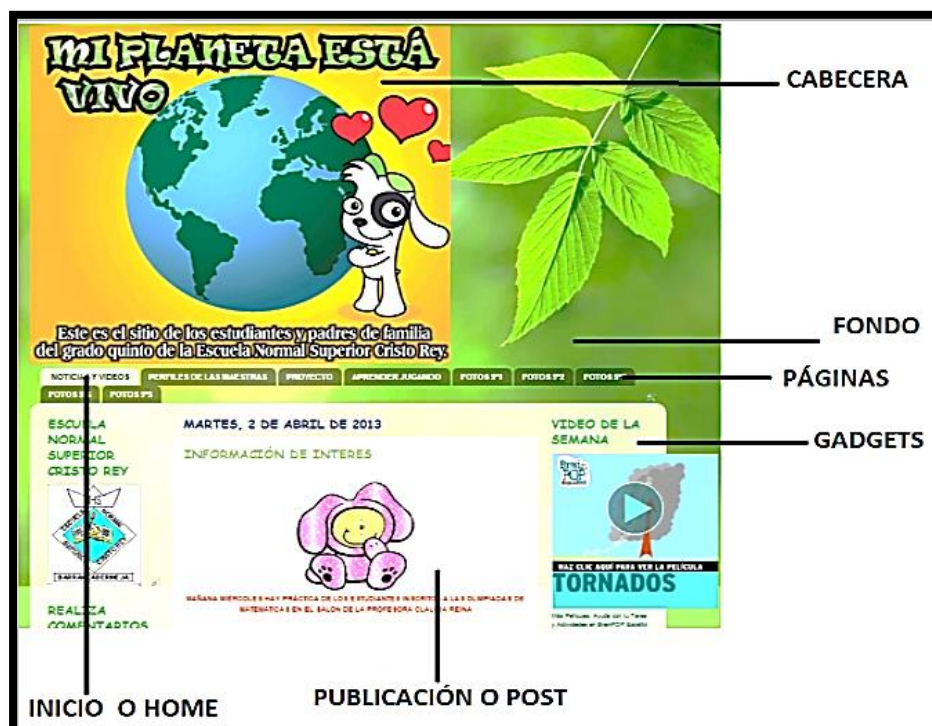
MI PLANETA ESTÁ VIVO

CABECERA

Este es el sitio de los estudiantes y padres de familia del grado quinto de la Escuela Normal Superior Cristo Rey.

FONDO

NOTICIAS Y VIDEOS | PERFILES DE LAS MAESTRAS | PROYECTO | APRENDER JUGANDO | FOTOS 5º1 | FOTOS 5º2 | FOTOS 5º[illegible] | FOTOS 5º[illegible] | FOTOS 5º5

PÁGINAS

ESCUELA NORMAL SUPERIOR CRISTO REY

MARTES, 2 DE ABRIL DE 2013

INFORMACIÓN DE INTERES

MAÑANA MIERCOLES HAY PRÁCTICA DE LOS ESTUDIANTES INSCRITOS A LAS OLIMPIADAS DE MATEMÁTICAS EN EL SALON DE LA PROFESORA CLAUDIA REINA

VIDEO DE LA SEMANA

GADGETS

HAZ CLIC AQUÍ PARA VER LA PELÍCULA

TORNADOS

Más Películas, Ayuda con tu Tarea y Actividades en BrainPOP Español

REALIZA COMENTARIOS

INICIO O HOME

PUBLICACIÓN O POST